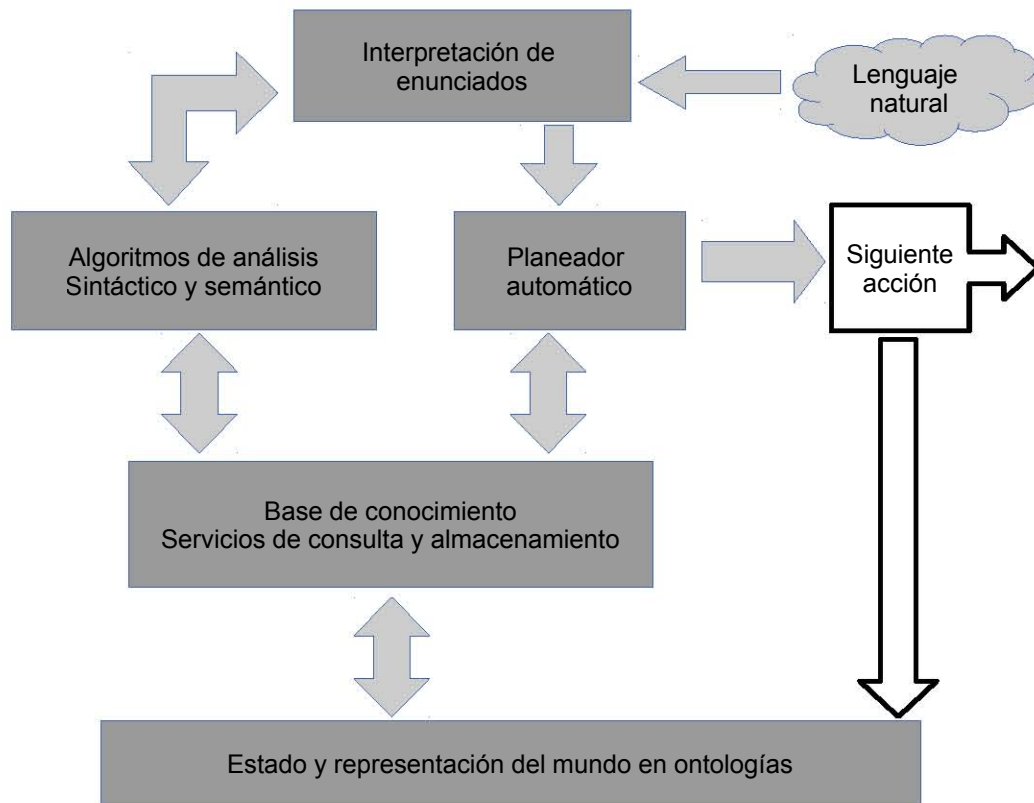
Interpretación de enunciados

Lenguaje natural

Algoritmos de análisis
Sintáctico y semántico

Planeador automático

Siguiente acción

Base de conocimiento
Servicios de consulta y almacenamiento

Estado y representación del mundo en ontologías